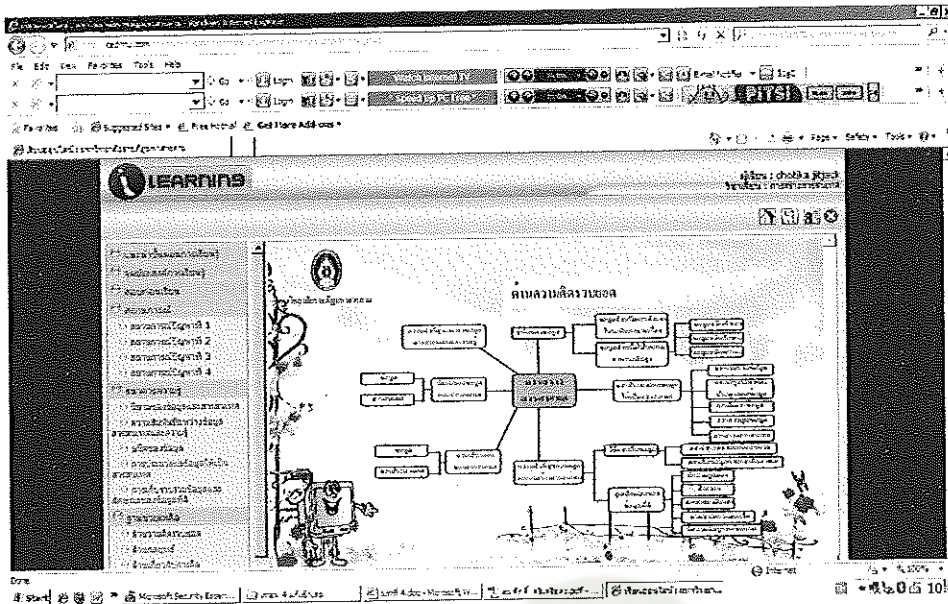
File Edit View Favorites Tools Help

Favorites | Suggested Sites | Free Hotmail | Get More Add-ons

Page | Safety | Tools

LEARNING

ผู้ใช้ : chotika jitjuck

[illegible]

ผังมโนทัศน์สาระการเรียนรู้

Done

Internet

Start | Microsoft Security Essen... | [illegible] | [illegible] - Microsoft W... | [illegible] | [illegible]